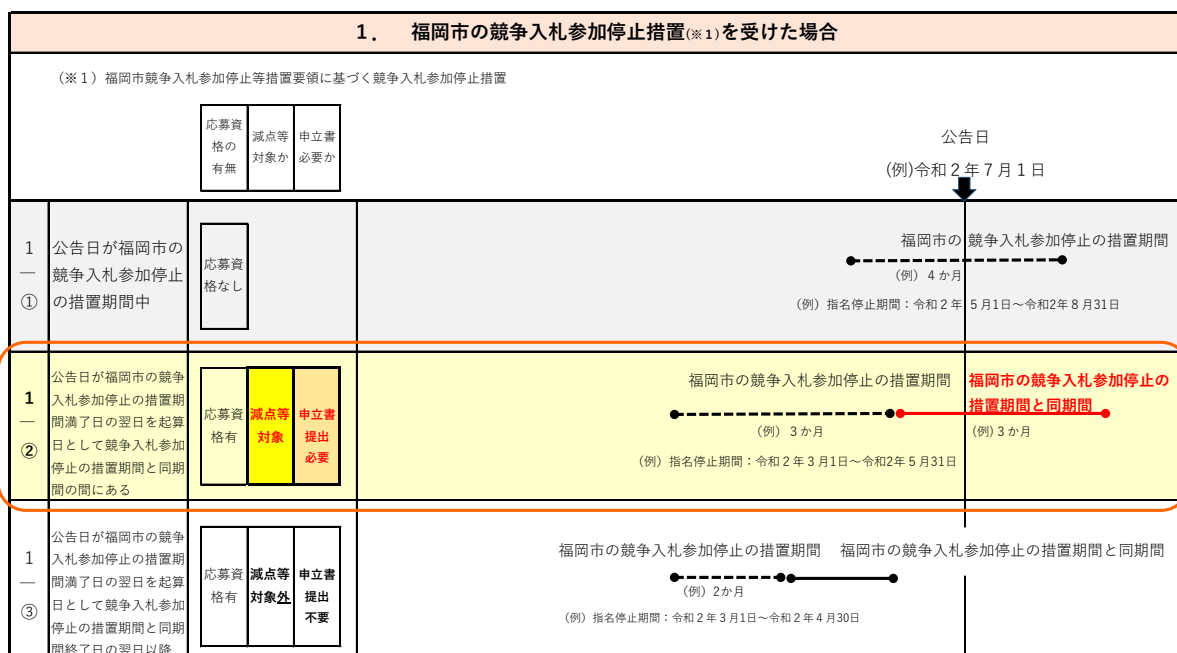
1． 福岡市の競争入札参加停止措置(※1)を受けた場合

（※1）福岡市競争入札参加停止等措置要領に基づく競争入札参加停止措置

| 応募資格の有無 | 減点等対象か | 申立書必要か |
|---|---|---|

公告日

(例)令和２年７月１日

1—①

公告日が福岡市の競争入札参加停止の措置期間中

応募資格なし

福岡市の競争入札参加停止の措置期間

（例） 4か月

（例）指名停止期間：令和２年 5月1日～令和2年８月31日

1—②

公告日が福岡市の競争入札参加停止の措置期間満了日の翌日を起算日として競争入札参加停止の措置期間と同期間の間にある

応募資格有

減点等対象

申立書提出必要

福岡市の競争入札参加停止の措置期間

福岡市の競争入札参加停止の措置期間と同期間

（例） ３か月

(例)３か月

（例）指名停止期間：令和２年３月1日～令和2年５月31日

1—③

公告日が福岡市の競争入札参加停止の措置期間満了日の翌日を起算日として競争入札参加停止の措置期間と同期間終了日の翌日以降

応募資格有

減点等対象外

申立書提出不要

福岡市の競争入札参加停止の措置期間

福岡市の競争入札参加停止の措置期間と同期間

（例）2か月

（例）指名停止期間：令和２年３月1日～令和２年４月30日